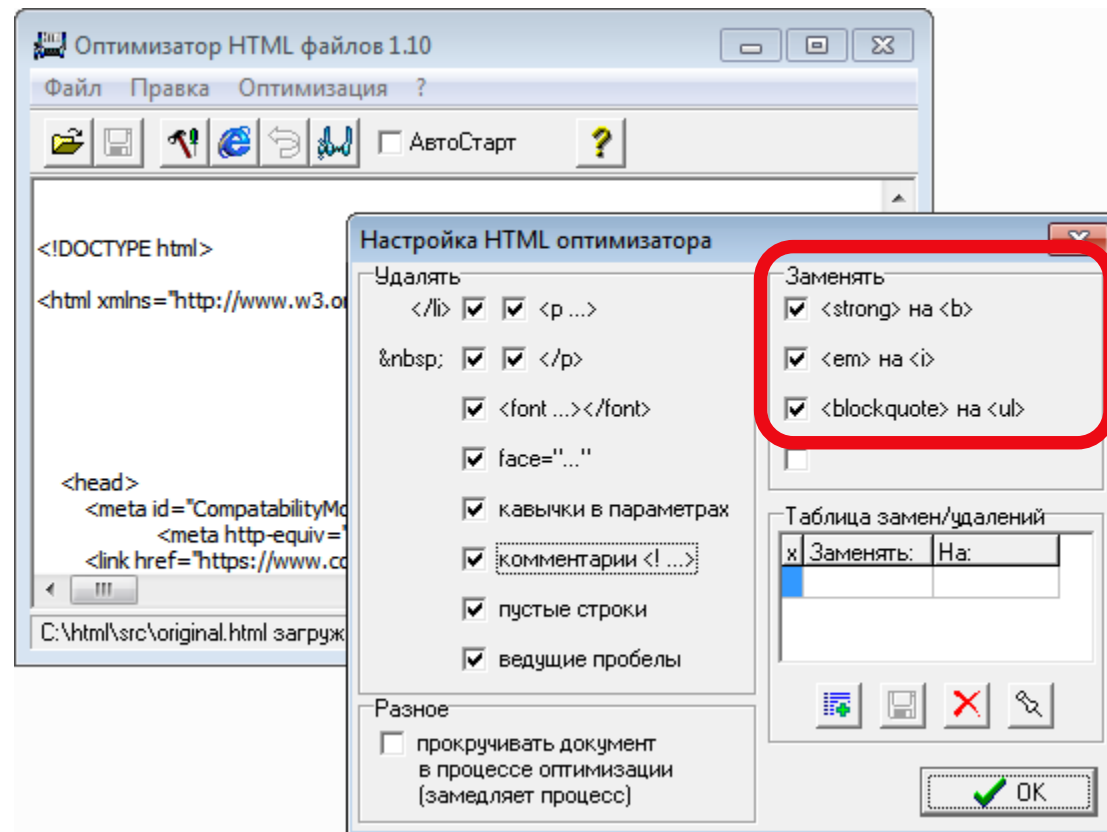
Оптимизатор HTML файлов 1.10

Файл Правка Оптимизация ?

АвтоСтарт

<!DOCTYPE html>

<html xmlns="http://www.w3.o

<head>
<meta id="CompatabilityMo
<meta http-equiv="
<link href="https://www.co

C:\html\src\original.html загруж

Настройка HTML оптимизатора

Удалять
</li> <p ...>
&nbsp; </p>
<font ...></font>
face="..."
кавычки в параметрах
комментарии <! ...>
пустые строки
ведущие пробелы

Разное
прокручивать документ в процессе оптимизации (замедляет процесс)

Заменять
<strong> на <b>
<em> на <i>
<blockquote> на <ul>

Таблица замен/удалений

| x | Заменять: | На: |
|---|---|---|
| | | |

OK